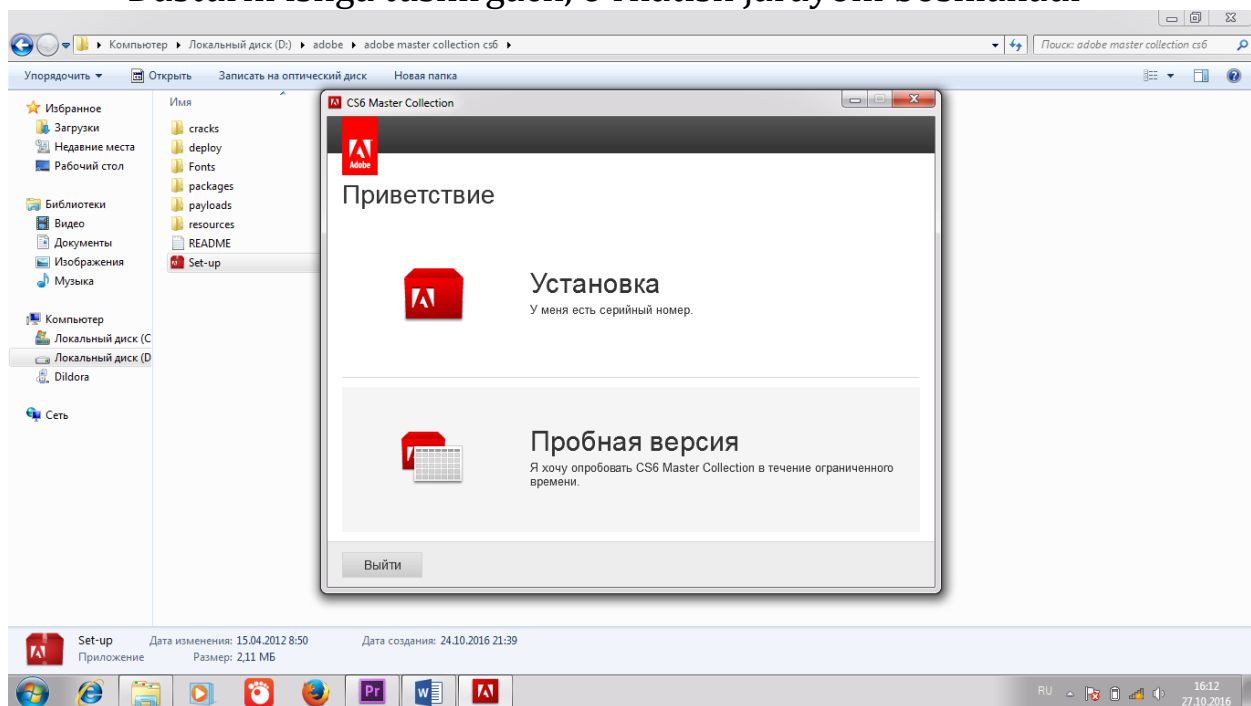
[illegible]

Компьютер ▸ Локальный диск (D:) ▸ adobe ▸ adobe master collection cs6 ▸

Поиск: adobe master collection cs6

Упорядочить ▾ Открыть Записать на оптический диск Новая папка

Избранное
Загрузки
Недавние места
Рабочий стол

Библиотеки
Видео
Документы
Изображения
Музыка

Компьютер
Локальный диск (C
Локальный диск (D
Dildora

Сеть

Имя
cracks
deploy
Fonts
packages
payloads
resources
README
Set-up

CS6 Master Collection

Adobe

Приветствие

Установка
У меня есть серийный номер.

Пробная версия
Я хочу опробовать CS6 Master Collection в течение ограниченного времени.

Выйти

Set-up Дата изменения: 15.04.2012 8:50 Дата создания: 24.10.2016 21:39
Приложение Размер: 2,11 МБ

Pr

RU 16:12 27.10.2016